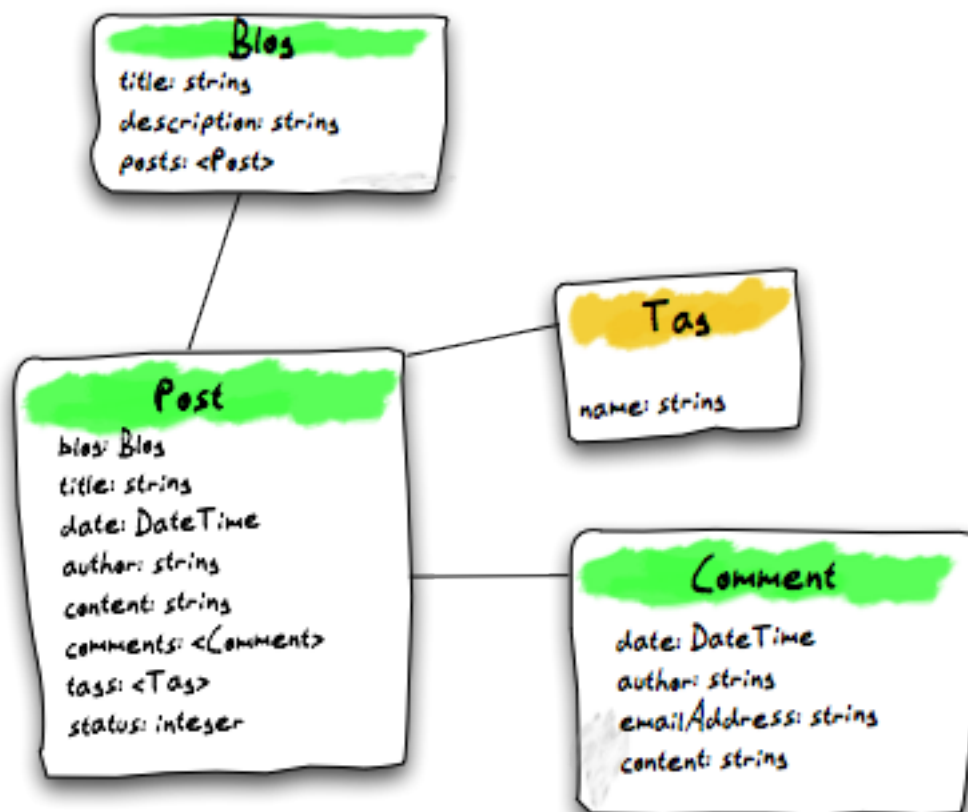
Blog
title: string
description: string
posts: <Post>

Tag
name: string

Post
blog: Blog
title: string
date: DateTime
author: string
content: string
comments: <Comment>
tags: <Tag>
status: integer

Comment
date: DateTime
author: string
emailAddress: string
content: string